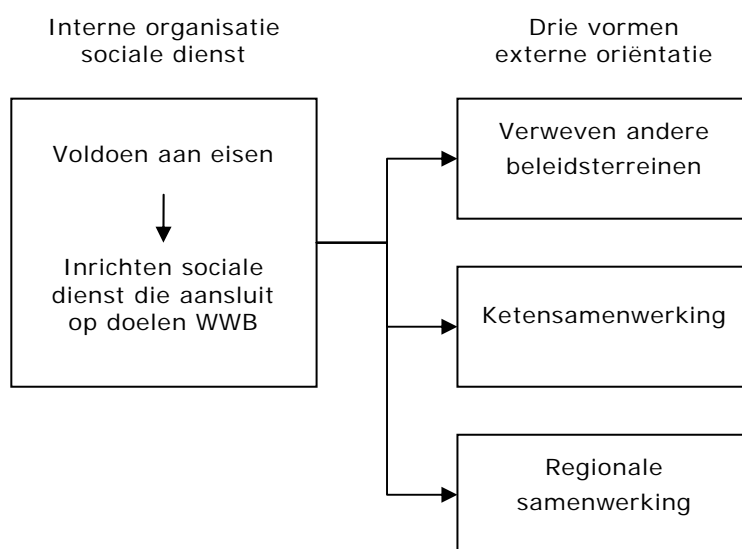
Interne organisatie sociale dienst

Drie vormen externe oriëntatie

Voldoen aan eisen

Inrichten sociale dienst die aansluit op doelen WWB

Verweven andere beleidsterreinen

Ketensamenwerking

Regionale samenwerking